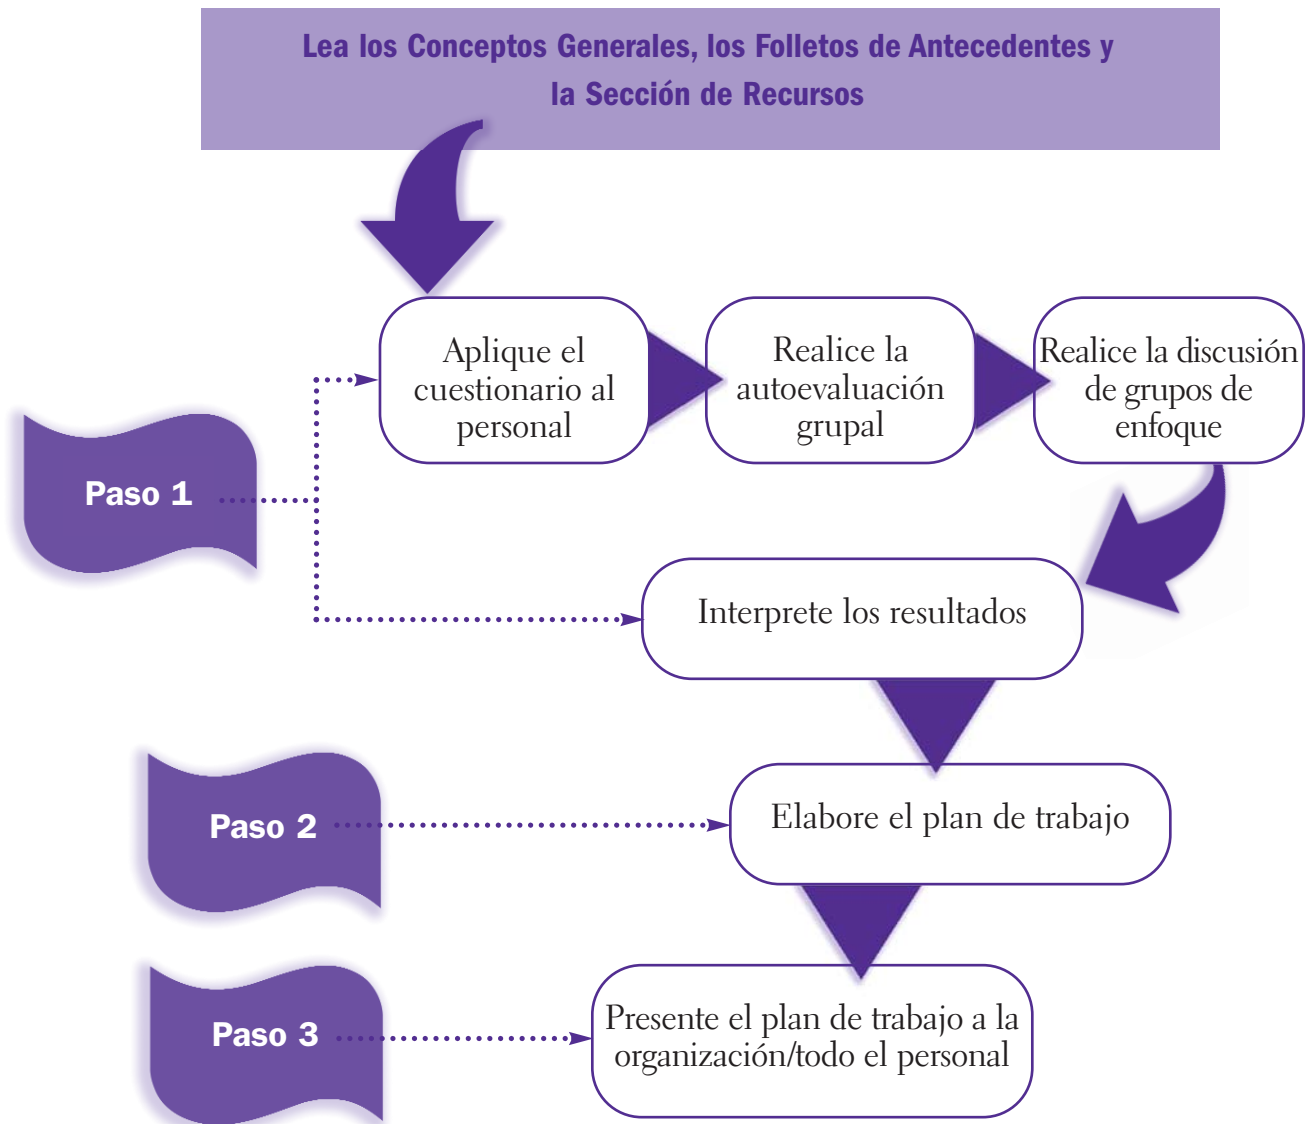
Lea los Conceptos Generales, los Folletos de Antecedentes y la Sección de Recursos

Aplique el cuestionario al personal

Realice la autoevaluación grupal

Realice la discusión de grupos de enfoque

Paso 1

Interprete los resultados

Paso 2

Elabore el plan de trabajo

Paso 3

Presente el plan de trabajo a la organización/todo el personal